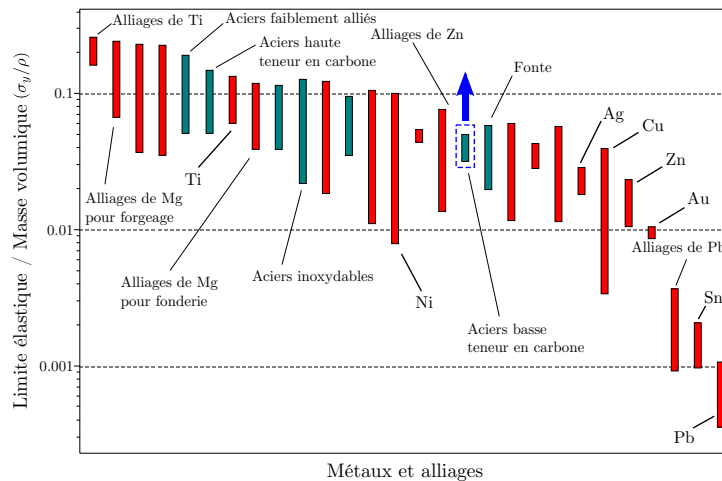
Limite élastique / Masse volumique $(\sigma_y/\rho)$

0.1

0.01

0.001

Alliages de Ti

Aciers faiblement alliés

Aciers haute teneur en carbone

Alliages de Zn

Fonte

Ag

Cu

Zn

Au

Alliages de Pb

Sn

Pb

Ti

Alliages de Mg pour forgeage

Alliages de Mg pour fonderie

Aciers inoxydables

Ni

Aciers basse teneur en carbone

Métaux et alliages